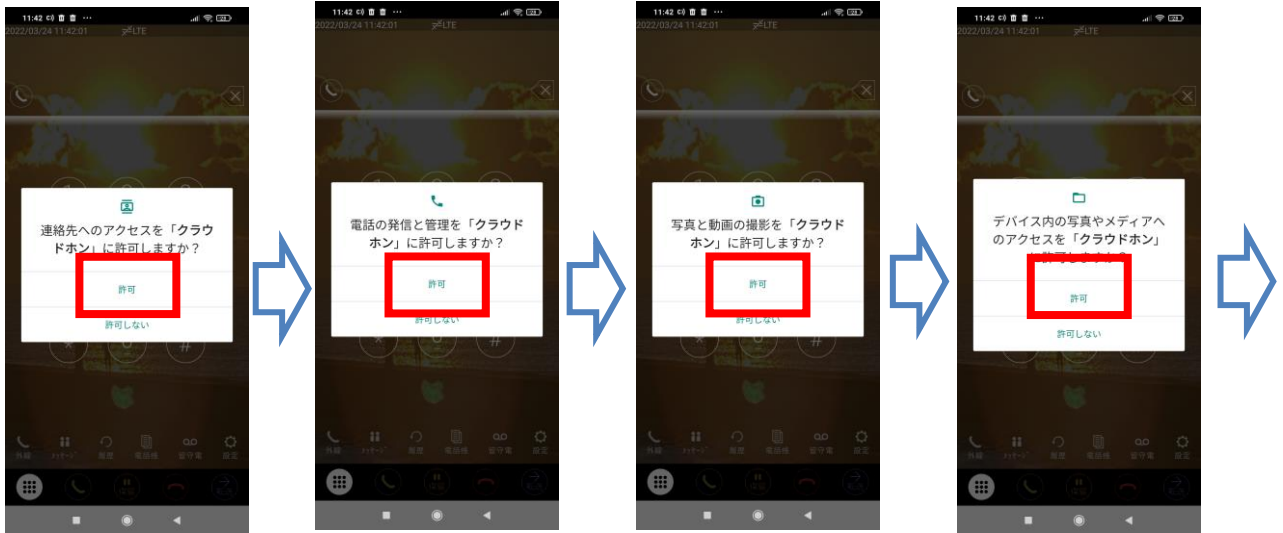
11:42
2022/03/24 11:42:01
LTE

連絡先へのアクセスを「クラウドホン」に許可しますか？

許可

許可しない

外線 メッセージ 履歴 電話帳 留守電 設定

11:42
2022/03/24 11:42:01
LTE

電話の発信と管理を「クラウドホン」に許可しますか？

許可

許可しない

外線 メッセージ 履歴 電話帳 留守電 設定

11:42
2022/03/24 11:42:01
LTE

写真と動画の撮影を「クラウドホン」に許可しますか？

許可

許可しない

外線 メッセージ 履歴 電話帳 留守電 設定

11:42
2022/03/24 11:42:01
LTE

デバイス内の写真やメディアへのアクセスを「クラウドホン」に許可しますか？

許可

許可しない

外線 メッセージ 履歴 電話帳 留守電 設定